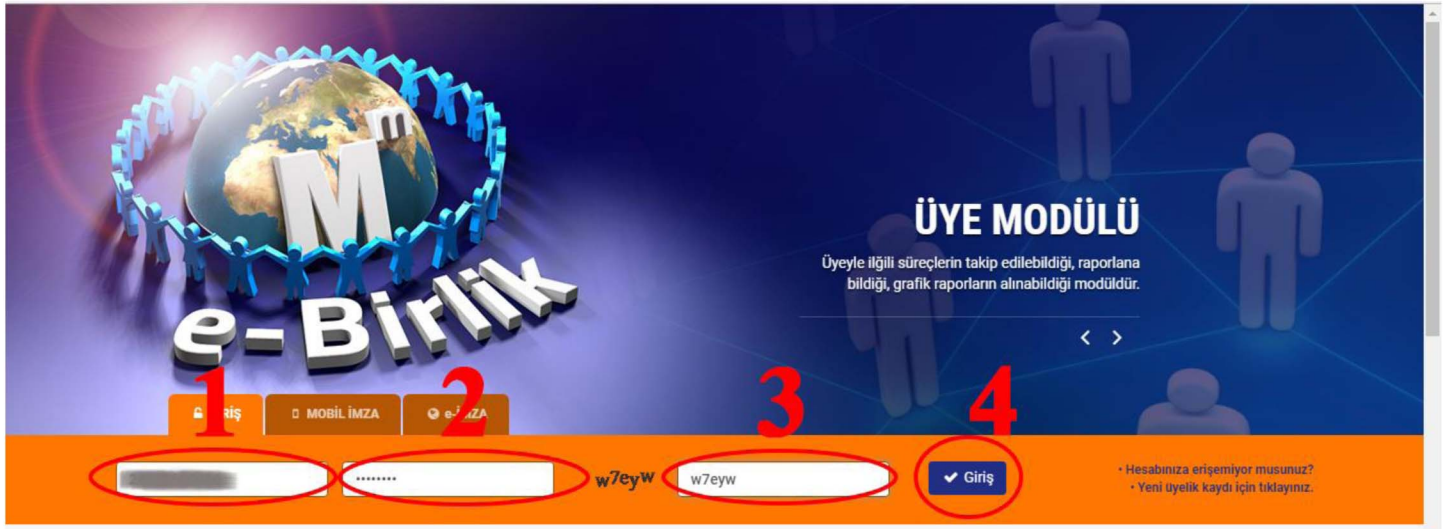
Mm
e-Birlik

ÜYE MODÜLÜ

Üyeyle ilgili süreçlerin takip edilebildiği, raporlana bildiği, grafik raporların alınabildiği modüldür.

< >

1 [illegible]RİŞ
MOBİL İMZA
2 e-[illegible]ZA
3
4

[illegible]
••••••••
w7eyw
w7eyw
Giriş

• Hesabınıza erişemiyor musunuz?
• Yeni üyelik kaydı için tıklayınız.